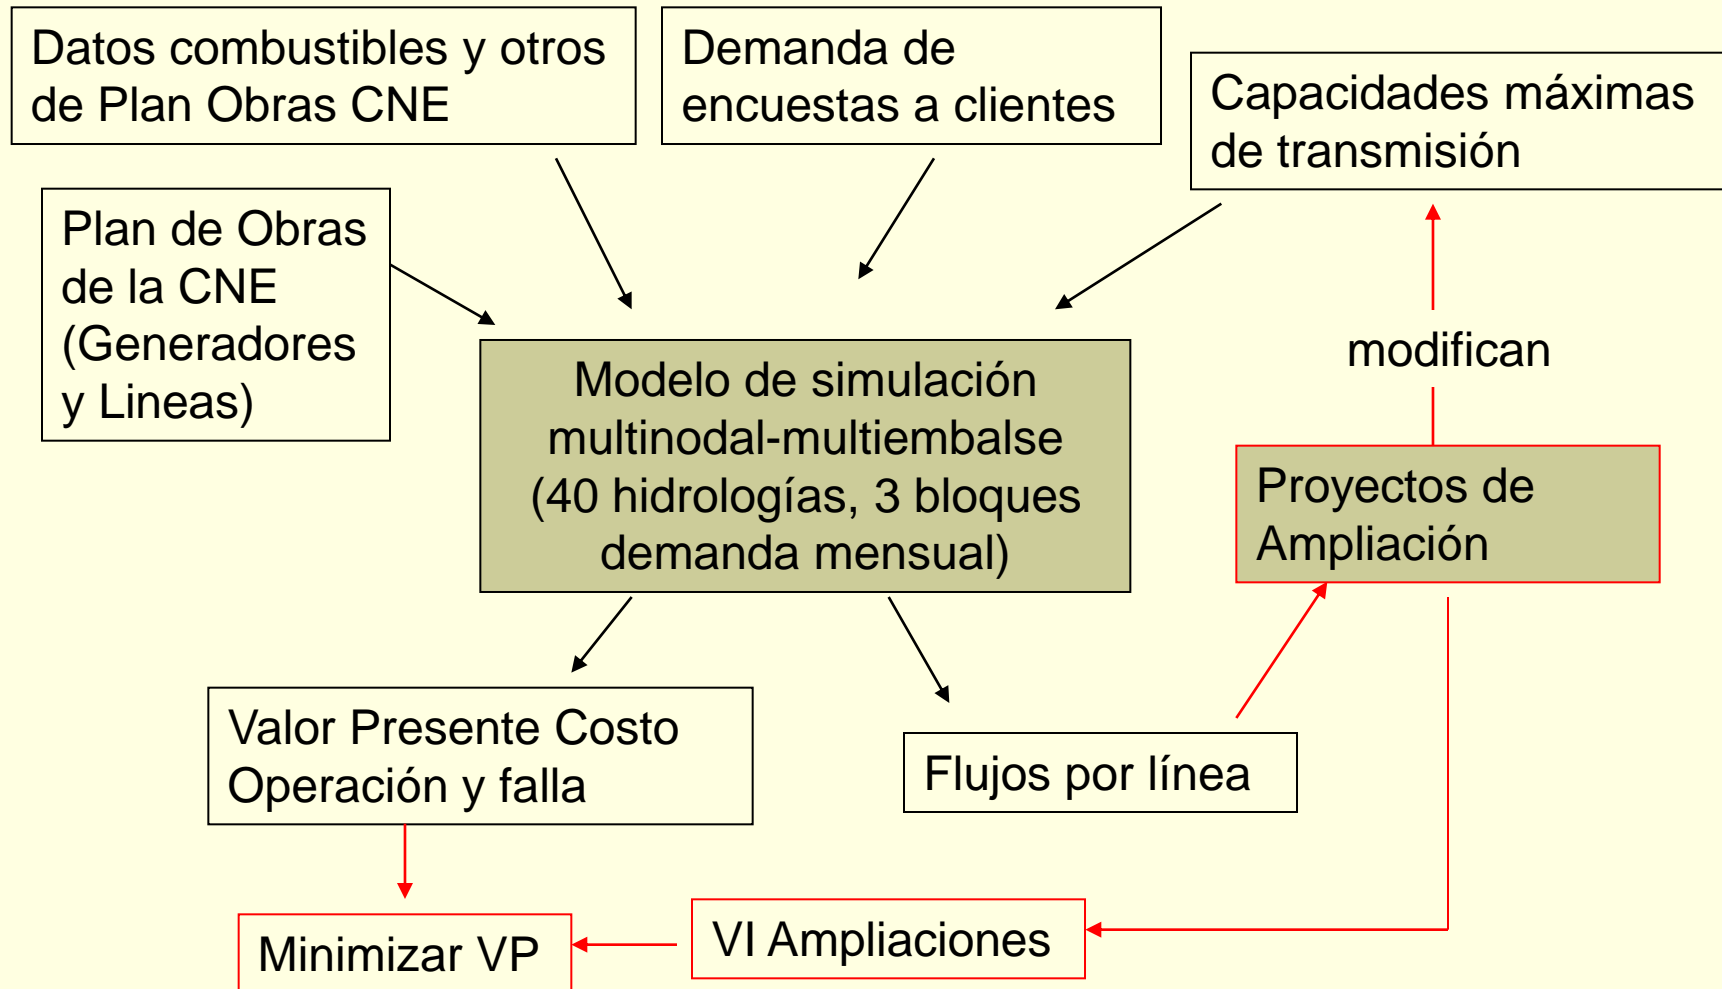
Datos combustibles y otros de Plan Obras CNE

Demanda de encuestas a clientes

Capacidades máximas de transmisión

Plan de Obras de la CNE (Generadores y Lineas)

Modelo de simulación multinodal-multiembalse (40 hidrologías, 3 bloques demanda mensual)

modifican

Proyectos de Ampliación

Valor Presente Costo Operación y falla

Flujos por línea

Minimizar VP

VI Ampliaciones